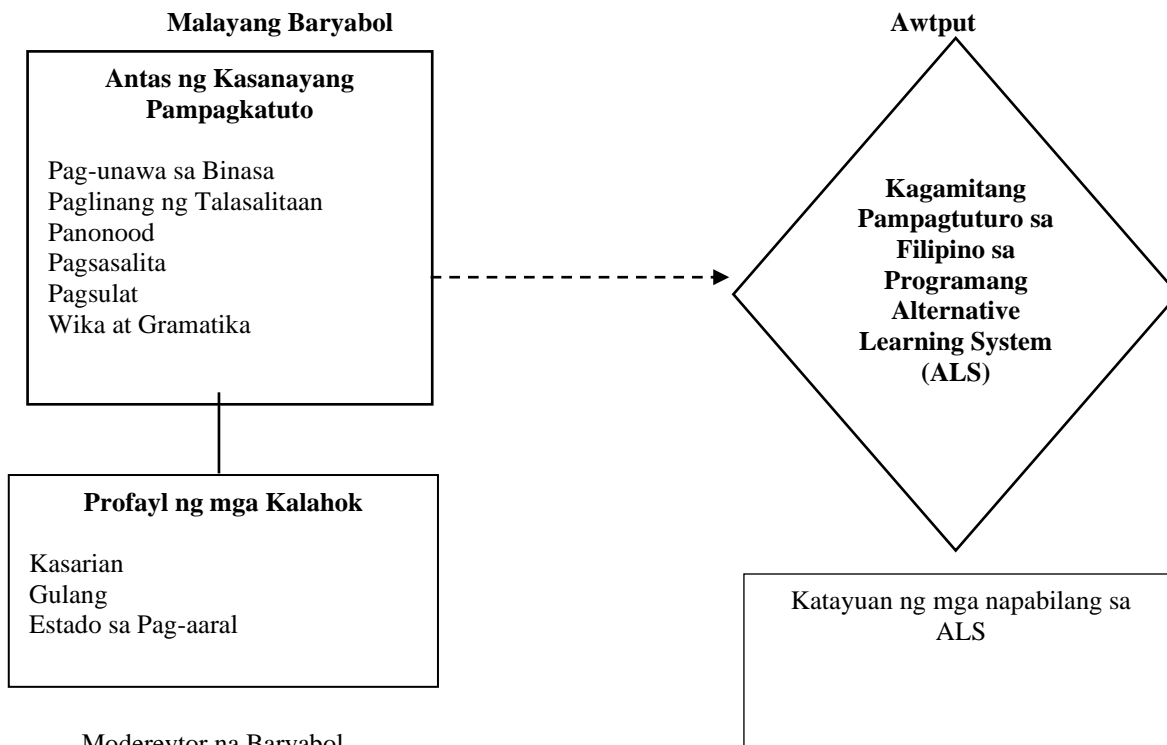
Malayang Baryabol

Awtput

Antas ng Kasanayang Pampagkatuto

Pag-unawa sa Binasa
Paglinang ng Talasalitaan
Panonood
Pagsasalita
Pagsulat
Wika at Gramatika

Kagamitang Pampagtuturo sa Filipino sa Programang Alternative Learning System (ALS)

Profayl ng mga Kalahok

Kasarian
Gulang
Estado sa Pag-aaral

Katayuan ng mga napabilang sa ALS

Moderaytor na Baryabol